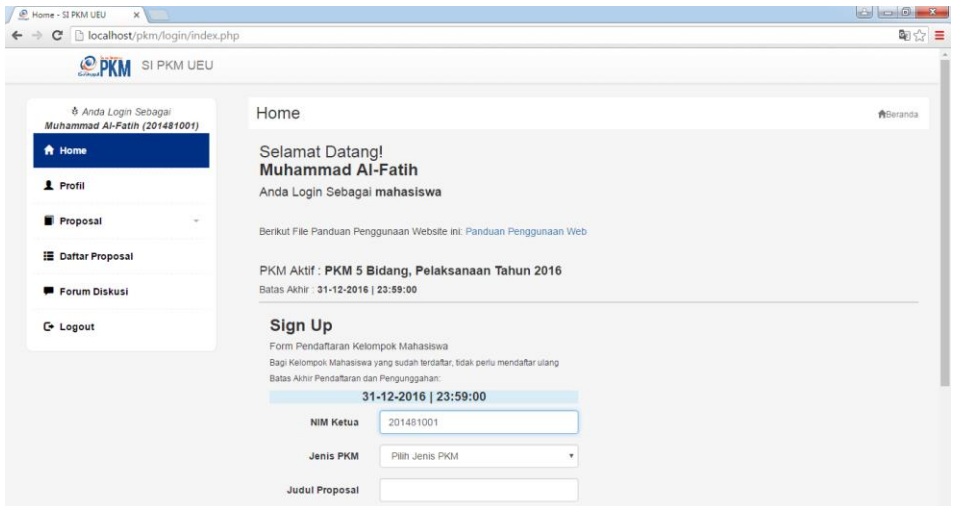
Home - SI PKM UEU ×

localhost/pkm/login/index.php

PKM SI PKM UEU

Anda Login Sebagai
Muhammad Al-Fatih (201481001)

Home

Profil

Proposal

Daftar Proposal

Forum Diskusi

Logout

Home

Beranda

Selamat Datang!
Muhammad Al-Fatih
Anda Login Sebagai mahasiswa

Berikut File Panduan Penggunaan Website ini: Panduan Penggunaan Web

PKM Aktif : PKM 5 Bidang, Pelaksanaan Tahun 2016
Batas Akhir : 31-12-2016 | 23:59:00

Sign Up
Form Pendaftaran Kelompok Mahasiswa
Bagi Kelompok Mahasiswa yang sudah terdaftar, tidak perlu mendaftar ulang
Batas Akhir Pendaftaran dan Pengunggahan:
31-12-2016 | 23:59:00

NIM Ketua 201481001

Jenis PKM Pilih Jenis PKM

Judul Proposal